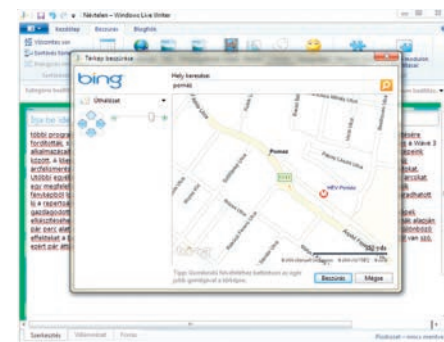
Névtelen - Windows Live Writer
Kezdőlap
Beszúrás
Blogfiók
Térkép beszúrása
bing
Úthálózat
Hely keresése
pomáz
Pomáz
MÉV Pomáz
Tipp: Szerkesztő felületéhez kattintson az egér jobb gombjával a térképre.
Beszúrás
Mégse
Szerkesztés
Előnézet
Forrás